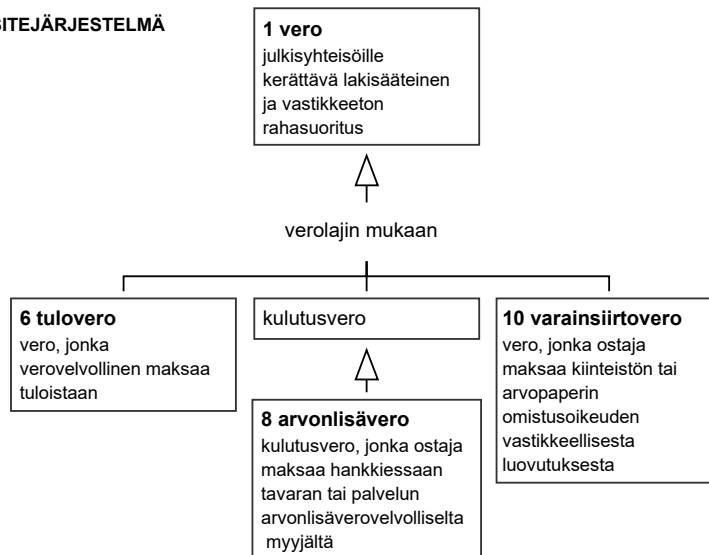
SITEJÄRJESTELMÄ

**1 vero**
julkisyhteisöille kerättävä lakisääteinen ja vastikkeeton rahasuoritus

verolajin mukaan

**6 tulovero**
vero, jonka verovelvollinen maksaa tuloistaan

kulutusvero

**10 varainsiirtovero**
vero, jonka ostaja maksaa kiinteistön tai arvopaperin omistusoikeuden vastikkeellisesta luovutuksesta

**8 arvonlisävero**
kulutusvero, jonka ostaja maksaa hankkiessaan tavaran tai palvelun arvonlisäverovelvolliselta myyjältä